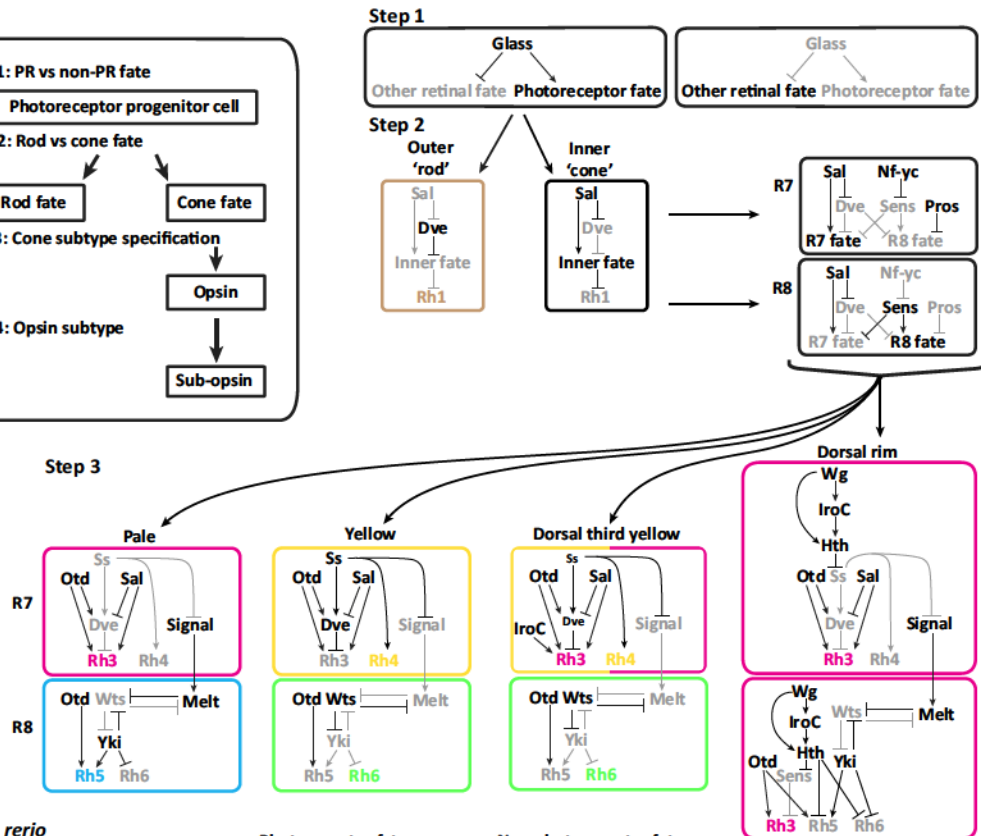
1: PR vs non-PR fate
Photoreceptor progenitor cell
2: Rod vs cone fate
Rod fate
Cone fate
3: Cone subtype specification
Opsin
4: Opsin subtype
Sub-opsin

Step 1
Glass
Other retinal fate
Photoreceptor fate
Glass
Other retinal fate
Photoreceptor fate

Step 2
Outer 'rod'
Sal
Dve
Inner fate
Rh1
Inner 'cone'
Sal
Dve
Inner fate
Rh1

R7
Sal
Nf-yc
Dve
Sens
Pros
R7 fate
R8 fate

R8
Sal
Nf-yc
Dve
Sens
Pros
R7 fate
R8 fate

Step 3
Pale
R7
Ss
Otd
Sal
Dve
Signal
Rh3
Rh4
R8
Otd
Wts
Melt
Yki
Rh5
Rh6

Yellow
Ss
Otd
Sal
Dve
Signal
Rh3
Rh4
Otd
Wts
Melt
Yki
Rh5
Rh6

Dorsal third yellow
Ss
Otd
Sal
Dve
IroC
Signal
Rh3
Rh4
Otd
Wts
Melt
Yki
Rh5
Rh6

Dorsal rim
Wg
IroC
Hth
Otd
Ss
Sal
Dve
Signal
Rh3
Rh4
Wg
IroC
Wts
Melt
Hth
Otd
Sens
Yki
Rh3
Rh5
Rh6

rerio
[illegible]